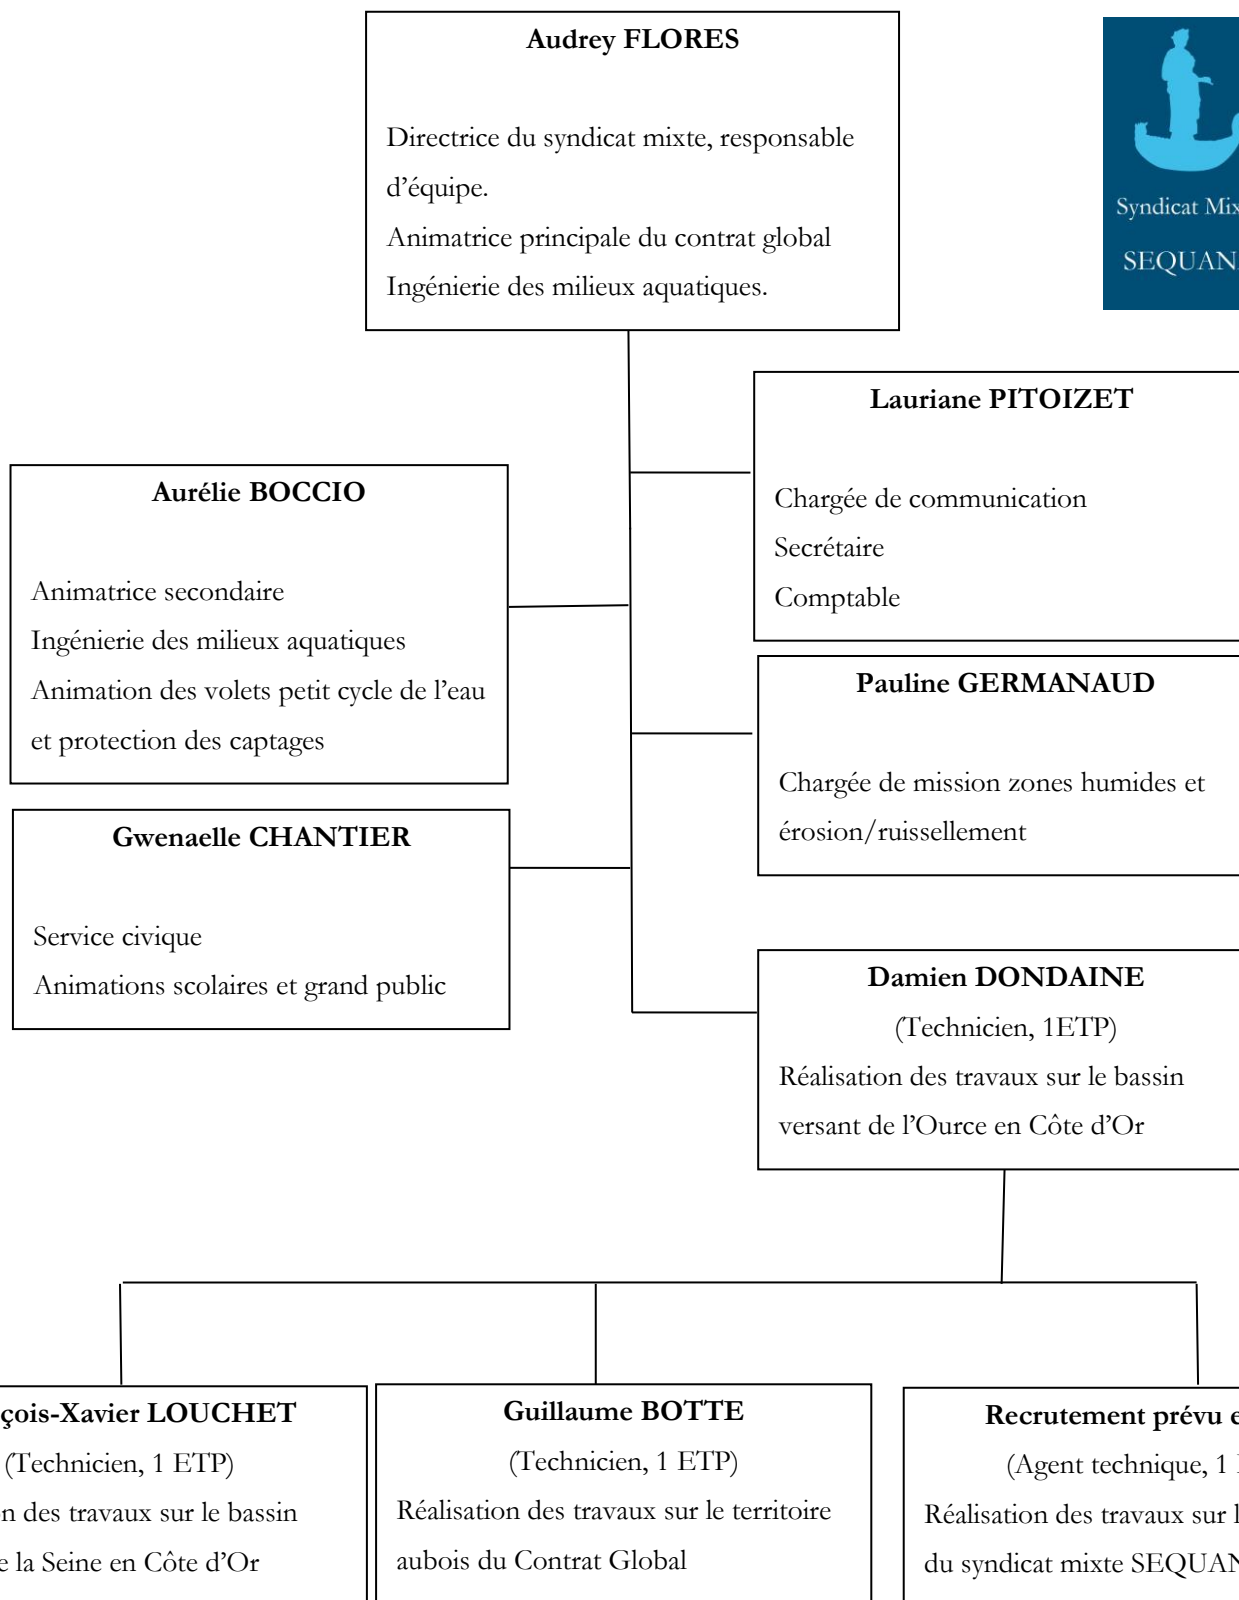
Audrey FLORES

Directrice du syndicat mixte, responsable d'équipe.
Animatrice principale du contrat global
Ingénierie des milieux aquatiques.

Syndicat Mix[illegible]
SEQUAN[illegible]

Lauriane PITOIZET

Chargée de communication
Secrétaire
Comptable

Aurélie BOCCIO

Animatrice secondaire
Ingénierie des milieux aquatiques
Animation des volets petit cycle de l'eau et protection des captages

Pauline GERMANAUD

Chargée de mission zones humides et érosion/ruissellement

Gwenaelle CHANTIER

Service civique
Animations scolaires et grand public

Damien DONDAINE
(Technicien, 1ETP)
Réalisation des travaux sur le bassin versant de l'Ource en Côte d'Or

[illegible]çois-Xavier LOUCHET
(Technicien, 1 ETP)
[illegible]n des travaux sur le bassin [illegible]e la Seine en Côte d'Or

Guillaume BOTTE
(Technicien, 1 ETP)
Réalisation des travaux sur le territoire aubois du Contrat Global

Recrutement prévu e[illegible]
(Agent technique, 1 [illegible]
Réalisation des travaux sur l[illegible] du syndicat mixte SEQUAN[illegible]